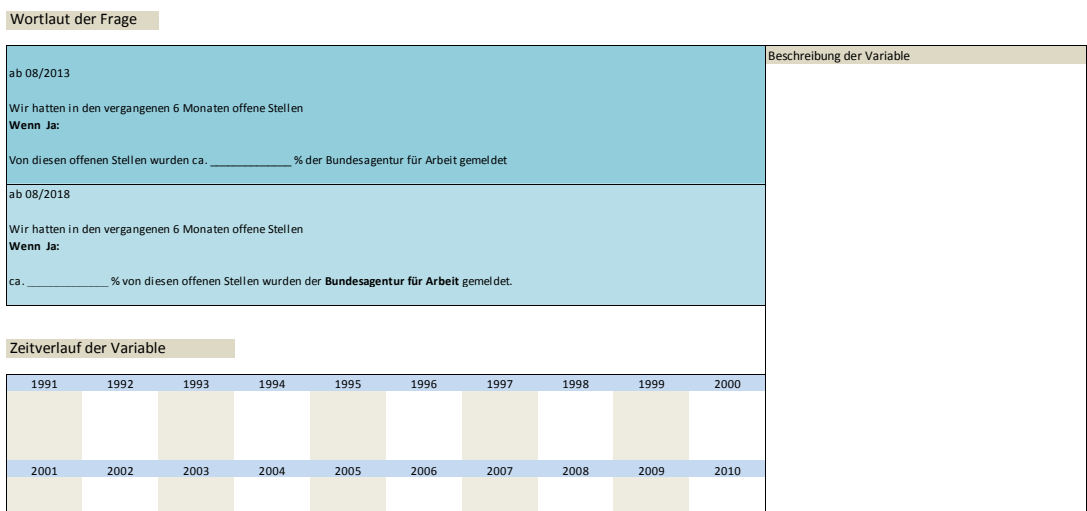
Wortlaut der Frage

ab 08/2013

Wir hatten in den vergangenen 6 Monaten offene Stellen
**Wenn Ja:**

Von diesen offenen Stellen wurden ca. ____________ % der Bundesagentur für Arbeit gemeldet

ab 08/2018

Wir hatten in den vergangenen 6 Monaten offene Stellen
**Wenn Ja:**

ca. ____________ % von diesen offenen Stellen wurden der **Bundesagentur für Arbeit** gemeldet.

Beschreibung der Variable

Zeitverlauf der Variable

| 1991 | 1992 | 1993 | 1994 | 1995 | 1996 | 1997 | 1998 | 1999 | 2000 |
|---|---|---|---|---|---|---|---|---|---|
| | | | | | | | | | |

| 2001 | 2002 | 2003 | 2004 | 2005 | 2006 | 2007 | 2008 | 2009 | 2010 |
|---|---|---|---|---|---|---|---|---|---|
| | | | | | | | | | |